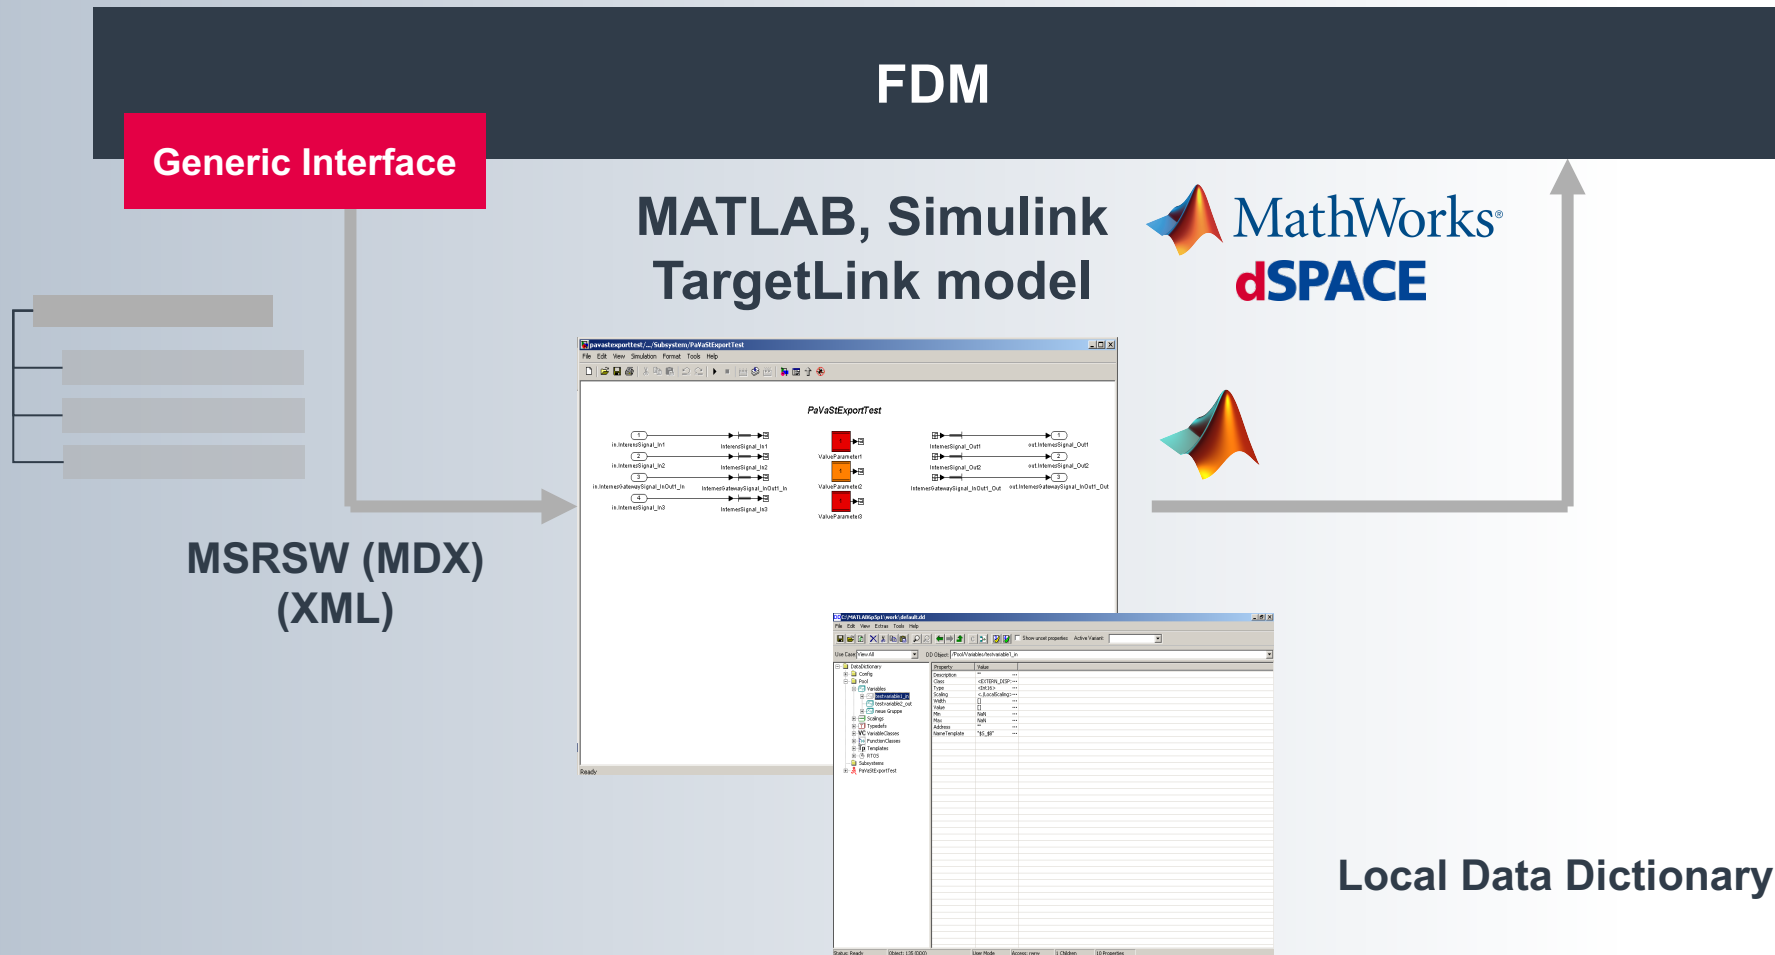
FDM

Generic Interface

MATLAB, Simulink
TargetLink model

MathWorks®
dSPACE

pavastexporttest/.../Subsystem/PaVaStExportTest

File Edit View Simulation Format Tools Help

PaVaStExportTest

ValueParameter1
ValueParameter2
ValueParameter3

Ready

MSRSW (MDX)
(XML)

C:\MATLAB6p5p1\work\default.dd

File Edit View Extras Tools Help

Property
Value
Description
Class
Type
Scaling
Width
Value
Min
Max
Address
NameTemplate

Status: Ready

Local Data Dictionary